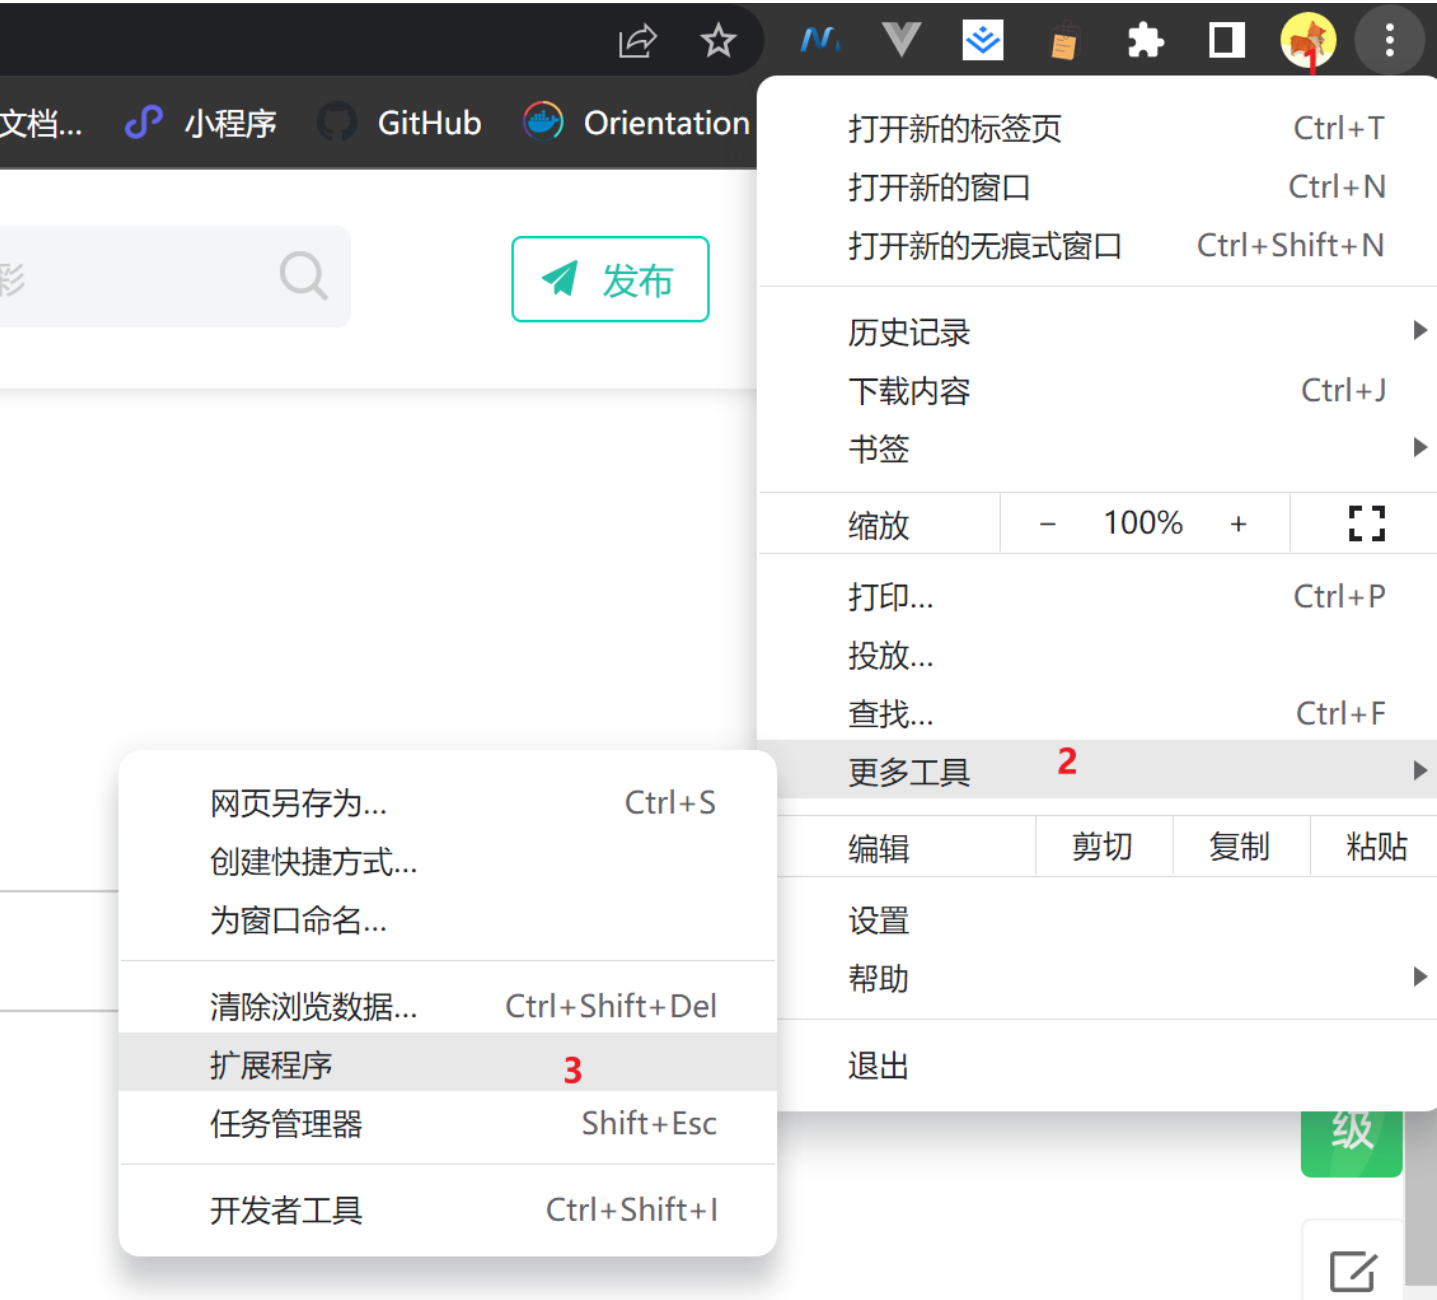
文档... 小程序 GitHub Orientation

1

彩

发布

打开新的标签页 Ctrl+T
打开新的窗口 Ctrl+N
打开新的无痕式窗口 Ctrl+Shift+N

历史记录
下载内容 Ctrl+J
书签

缩放 − 100% +

打印... Ctrl+P
投放...
查找... Ctrl+F
更多工具 2

编辑 剪切 复制 粘贴

设置
帮助

退出

网页另存为... Ctrl+S
创建快捷方式...
为窗口命名...

清除浏览数据... Ctrl+Shift+Del
扩展程序 3
任务管理器 Shift+Esc

开发者工具 Ctrl+Shift+I

级